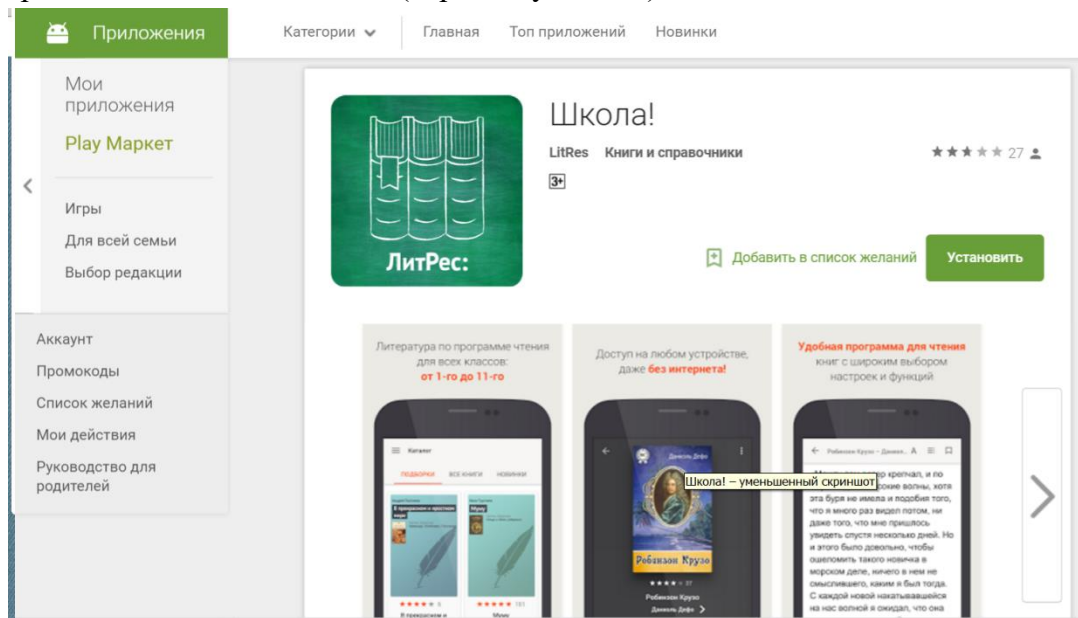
Приложения

Категории

Главная

Топ приложений

Новинки

Мои приложения

Play Маркет

Игры

Для всей семьи

Выбор редакции

Аккаунт

Промокоды

Список желаний

Мои действия

Руководство для родителей

ЛитРес:

Школа!

LitRes Книги и справочники

★★★★★ 27

3+

Добавить в список желаний

Установить

Литература по программе чтения для всех классов: от 1-го до 11-го

Каталог

ПОДБОРКИ ВСЕ КНИГИ НОВИНКИ

В прекрасном и яростном мире

Муму

В прекрасном и

Муму

Доступ на любом устройстве, даже без интернета!

Даниэль Дефо

Робинзон Крузо

Робинзон Крузо

Даниэль Дефо

Удобная программа для чтения книг с широким выбором настроек и функций

Робинзон Крузо – Даниэл...

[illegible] крепчал, и по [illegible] кие волны, хотя эта буря не имела и подобия того, что я много раз видел потом, ни даже того, что мне пришлось увидеть спустя несколько дней. Но и этого было довольно, чтобы ошеломить такого новичка в морском деле, ничего в нем не смыслившего, каким я был тогда. С каждой новой накатывавшейся на нас волной я ожидал, что она

Школа! – уменьшенный скриншот